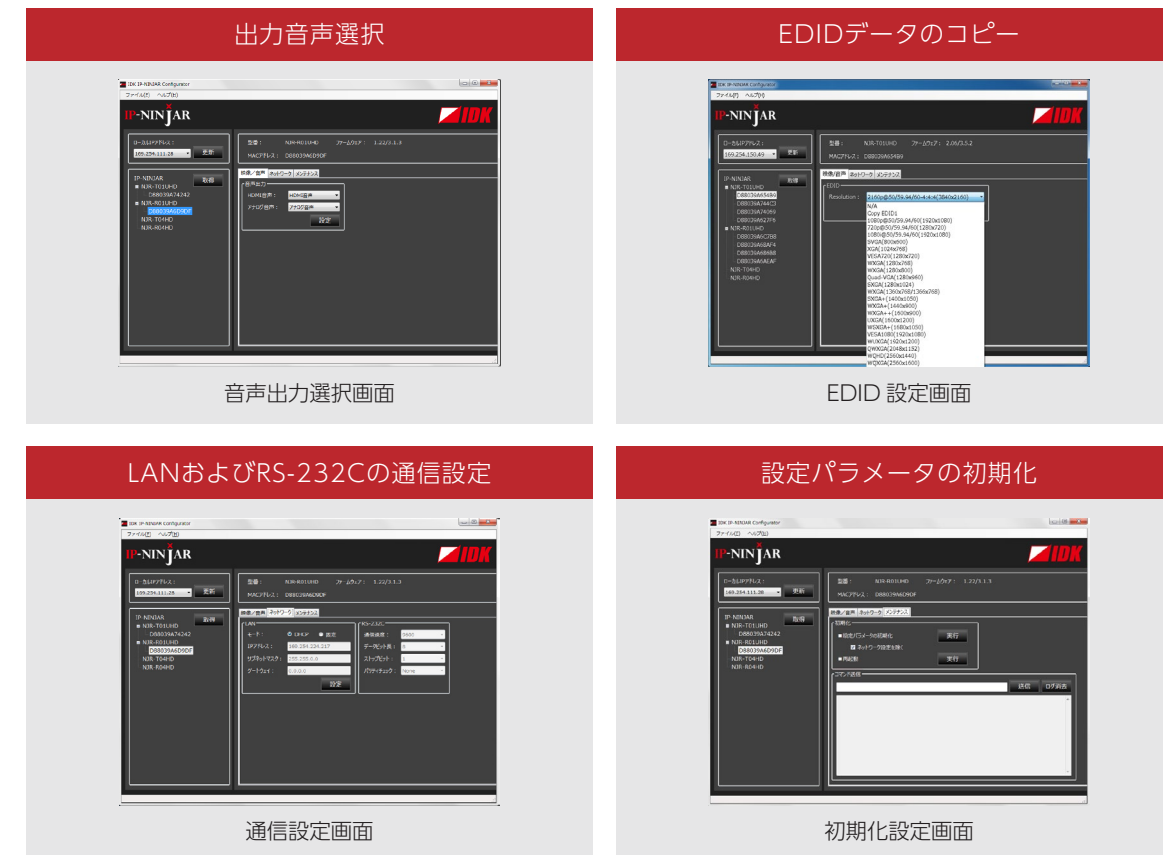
出力音声選択

IDK IP-NINJAR Configurator
ファイル(F) ヘルプ(H)
IP-NINJAR
IDK
ローカルIPアドレス：
169.254.111.28
更新
型番： NJR-R01UHD ファームウェア： 1.22/3.1.3
MACアドレス： D88039A6D9DF
IP-NINJAR
取得
NJR-T01UHD
D88039A74242
NJR-R01UHD
D88039A6D9DF
NJR-T04HD
NJR-R04HD
映像／音声 ネットワーク メンテナンス
音声出力
HDMI音声： HDMI音声
アナログ音声： アナログ音声
設定

音声出力選択画面

EDIDデータのコピー

IDK IP-NINJAR Configurator
ファイル(F) ヘルプ(H)
IP-NINJAR
IDK
ローカルIPアドレス：
169.254.150.49
更新
型番： NJR-T01UHD ファームウェア： 2.06/3.3.2
MACアドレス： D88039A634B9
IP-NINJAR
取得
NJR-T01UHD
D88039A634B9
D88039A744C3
D88039A74089
D88039A627F6
NJR-R01UHD
D88039A6C7B8
D88039A68AF4
D88039A68688
D88039A6AEAF
NJR-T04HD
NJR-R04HD
映像／音声 ネットワーク メンテナンス
EDID
Resolution： 2160p@50/59.94/60-4:4:4(3840x2160)
N/A
Copy EDID1
1080p@50/59.94/60(1920x1080)
720p@50/59.94/60(1280x720)
1080i@50/59.94/60(1920x1080)
SVGA(800x600)
XGA(1024x768)
VESA720(1280x720)
WXGA(1280x768)
WXGA(1280x800)
Quad-VGA(1280x960)
SXGA(1280x1024)
WXGA(1360x768/1366x768)
SXGA+(1400x1050)
WXGA+(1440x900)
WXGA++(1600x900)
UXGA(1600x1200)
WSXGA+(1680x1050)
VESA1080(1920x1080)
WUXGA(1920x1200)
QWXGA(2048x1152)
WQHD(2560x1440)
WQXGA(2560x1600)

EDID 設定画面

LANおよびRS-232Cの通信設定

IDK IP-NINJAR Configurator
ファイル(F) ヘルプ(H)
IP-NINJAR
IDK
ローカルIPアドレス：
169.254.111.28
更新
型番： NJR-R01UHD ファームウェア： 1.22/3.1.3
MACアドレス： D88039A6D9DF
IP-NINJAR
取得
NJR-T01UHD
D88039A74242
NJR-R01UHD
D88039A6D9DF
NJR-T04HD
NJR-R04HD
映像／音声 ネットワーク メンテナンス
LAN
モード： DHCP 固定
IPアドレス： 169.254.224.217
サブネットマスク： 255.255.0.0
ゲートウェイ： 0.0.0.0
設定
RS-232C
通信速度： 9600
データビット長： 8
ストップビット： 1
パリティチェック： None

通信設定画面

設定パラメータの初期化

IDK IP-NINJAR Configurator
ファイル(F) ヘルプ(H)
IP-NINJAR
IDK
ローカルIPアドレス：
169.254.111.28
更新
型番： NJR-R01UHD ファームウェア： 1.22/3.1.3
MACアドレス： D88039A6D9DF
IP-NINJAR
取得
NJR-T01UHD
D88039A74242
NJR-R01UHD
D88039A6D9DF
NJR-T04HD
NJR-R04HD
映像／音声 ネットワーク メンテナンス
初期化
■既定パラメータの初期化
実行
ネットワーク設定を除く
■再起動
実行
コマンド送信
送信
ログ消去

初期化設定画面